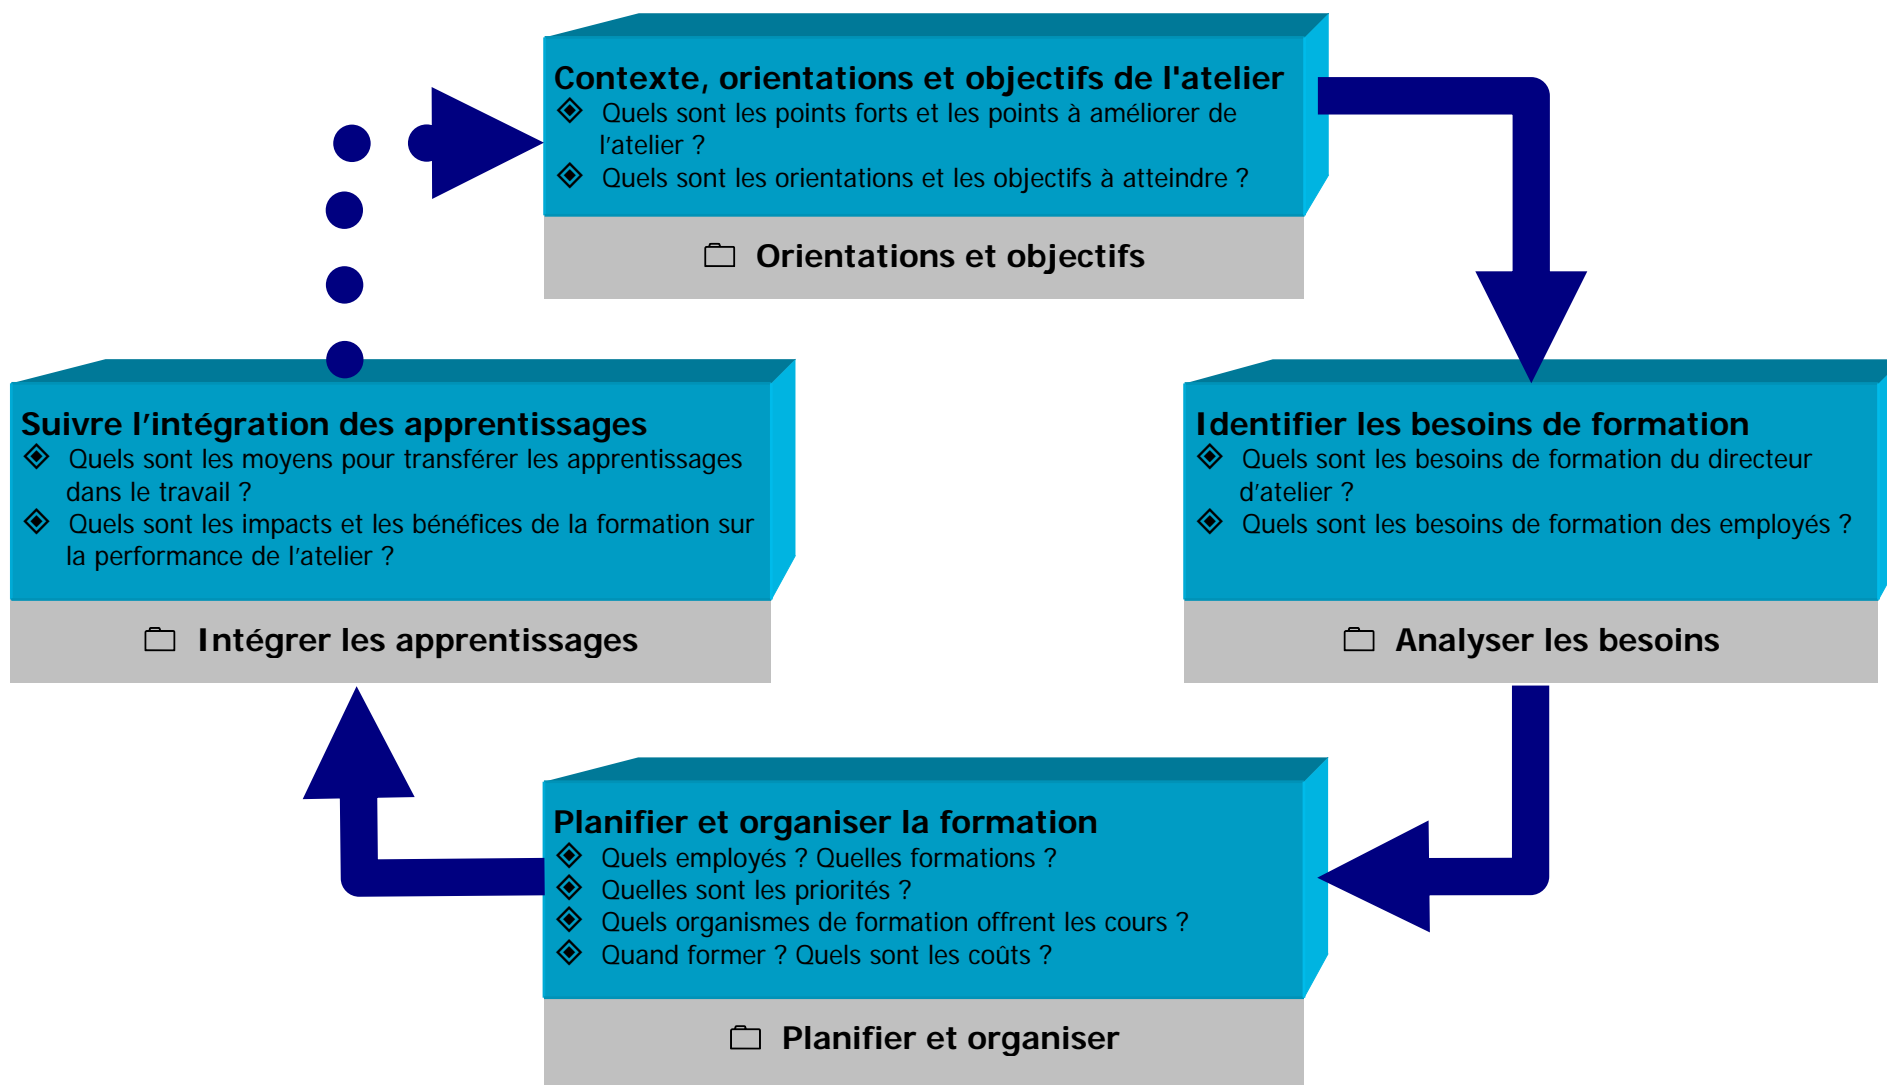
Contexte, orientations et objectifs de l'atelier
◈ Quels sont les points forts et les points à améliorer de l'atelier ?
◈ Quels sont les orientations et les objectifs à atteindre ?

Orientations et objectifs

Identifier les besoins de formation
◈ Quels sont les besoins de formation du directeur d'atelier ?
◈ Quels sont les besoins de formation des employés ?

Analyser les besoins

Planifier et organiser la formation
◈ Quels employés ? Quelles formations ?
◈ Quelles sont les priorités ?
◈ Quels organismes de formation offrent les cours ?
◈ Quand former ? Quels sont les coûts ?

Planifier et organiser

Suivre l'intégration des apprentissages
◈ Quels sont les moyens pour transférer les apprentissages dans le travail ?
◈ Quels sont les impacts et les bénéfices de la formation sur la performance de l'atelier ?

Intégrer les apprentissages